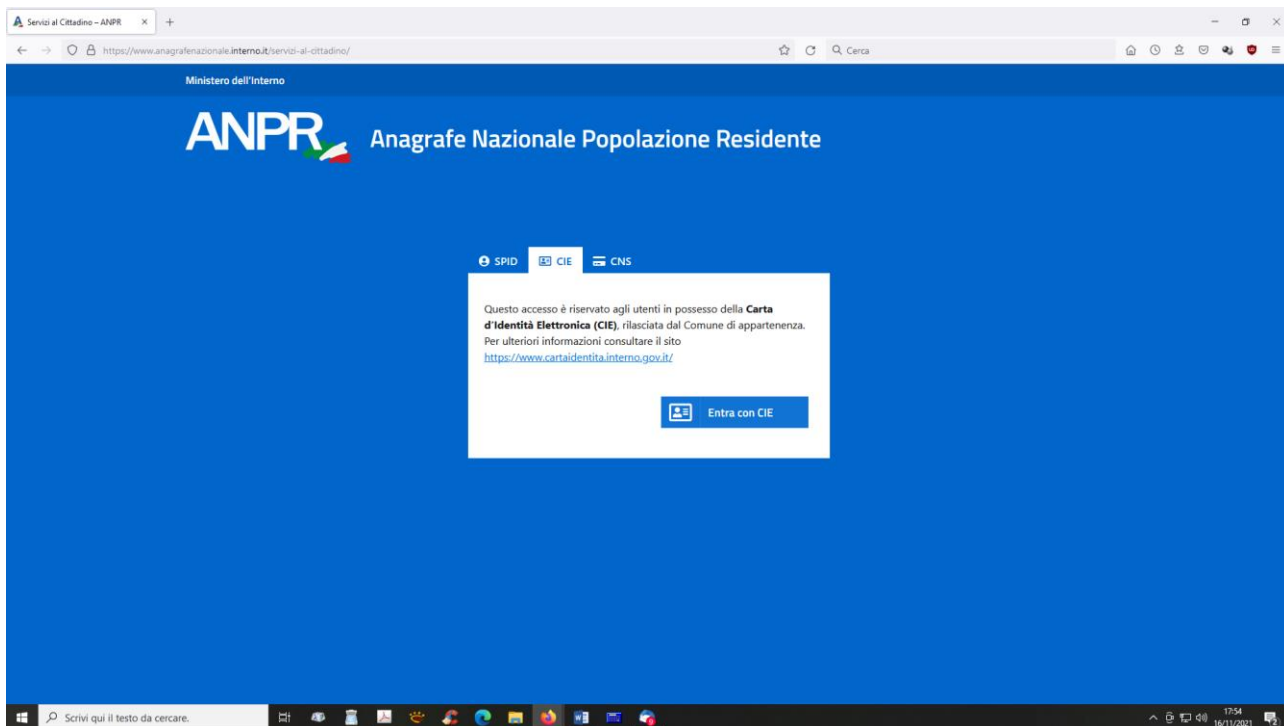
Servizi al Cittadino – ANPR

https://www.anagrafenazionale.interno.it/servizi-al-cittadino/

Cerca

Ministero dell'Interno

ANPR Anagrafe Nazionale Popolazione Residente

SPID CIE CNS

Questo accesso è riservato agli utenti in possesso della **Carta d'Identità Elettronica (CIE)**, rilasciata dal Comune di appartenenza. Per ulteriori informazioni consultare il sito https://www.cartaidentita.interno.gov.it/

Entra con CIE

Scrivi qui il testo da cercare.

17:54
16/11/2021